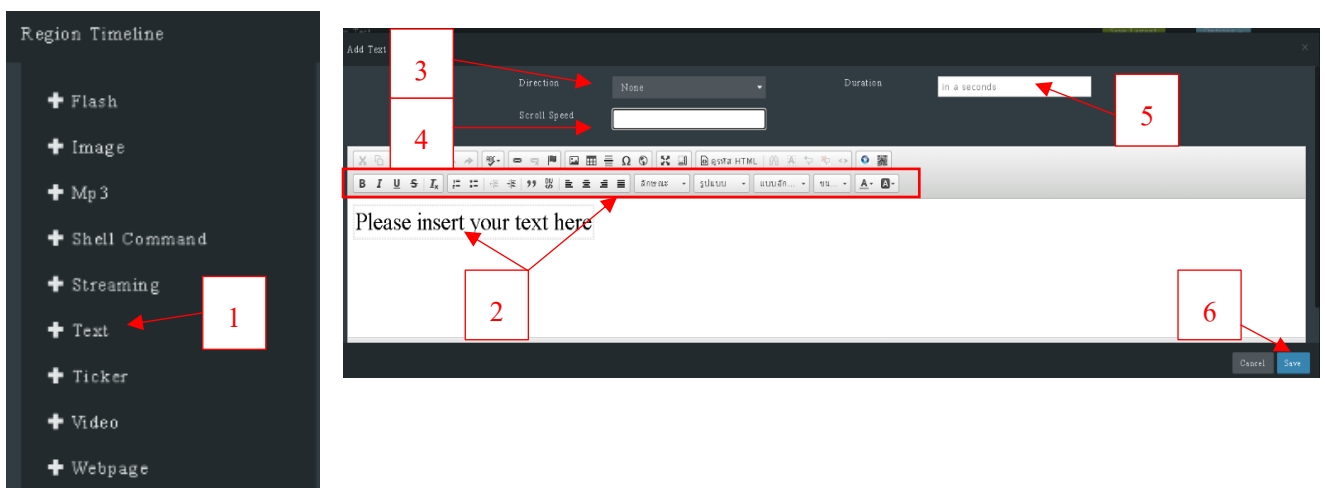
Region Timeline

✚ Flash

✚ Image

✚ Mp3

✚ Shell Command

✚ Streaming

✚ Text

✚ Ticker

✚ Video

✚ Webpage

1

Add Text

×

3

Direction

None

Duration

In a seconds

5

4

Scroll Speed

ดูรหัส HTML

B I U S Ix

ลักษณะ

รูปแบบ

แบบอัก...

ขน...

A

Please insert your text here

2

6

Cancel

Save